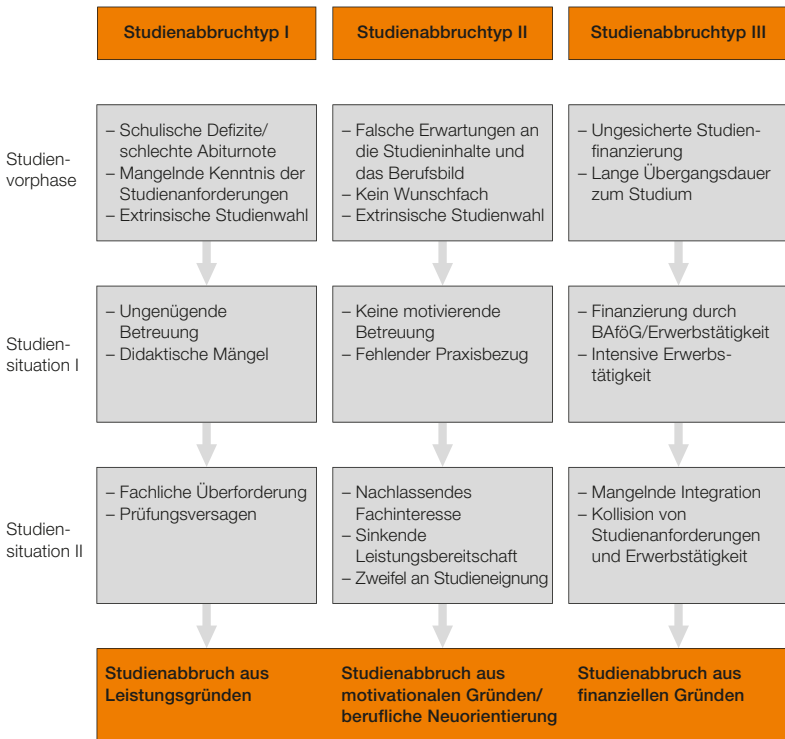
Studienabbruchtyp I

Studienabbruchtyp II

Studienabbruchtyp III

Studienvorphase

– Schulische Defizite/ schlechte Abiturnote
– Mangelnde Kenntnis der Studienanforderungen
– Extrinsische Studienwahl

– Falsche Erwartungen an die Studieninhalte und das Berufsbild
– Kein Wunschfach
– Extrinsische Studienwahl

– Ungesicherte Studienfinanzierung
– Lange Übergangsdauer zum Studium

Studiensituation I

– Ungenügende Betreuung
– Didaktische Mängel

– Keine motivierende Betreuung
– Fehlender Praxisbezug

– Finanzierung durch BAföG/Erwerbstätigkeit
– Intensive Erwerbstätigkeit

Studiensituation II

– Fachliche Überforderung
– Prüfungsversagen

– Nachlassendes Fachinteresse
– Sinkende Leistungsbereitschaft
– Zweifel an Studieneignung

– Mangelnde Integration
– Kollision von Studienanforderungen und Erwerbstätigkeit

Studienabbruch aus Leistungsgründen

Studienabbruch aus motivationalen Gründen/ berufliche Neuorientierung

Studienabbruch aus finanziellen Gründen